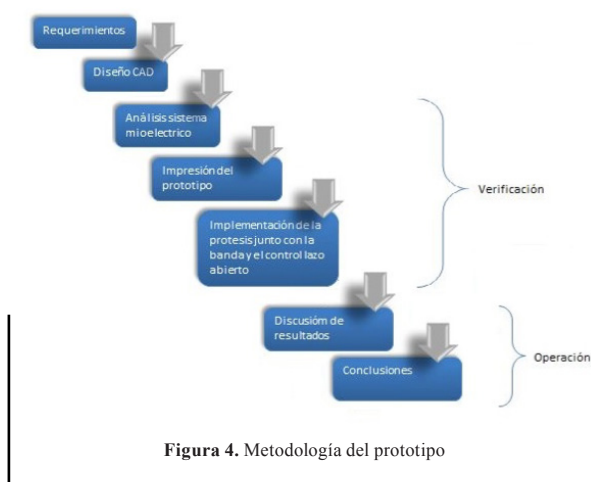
Requerimientos

Diseño CAD

Análisis sistema mioelectrico

Impresión del prototipo

Implementación de la protesis junto con la banda y el control lazo abierto

Verificación

Discusión de resultados

Conclusiones

Operación

**Figura 4.** Metodología del prototipo